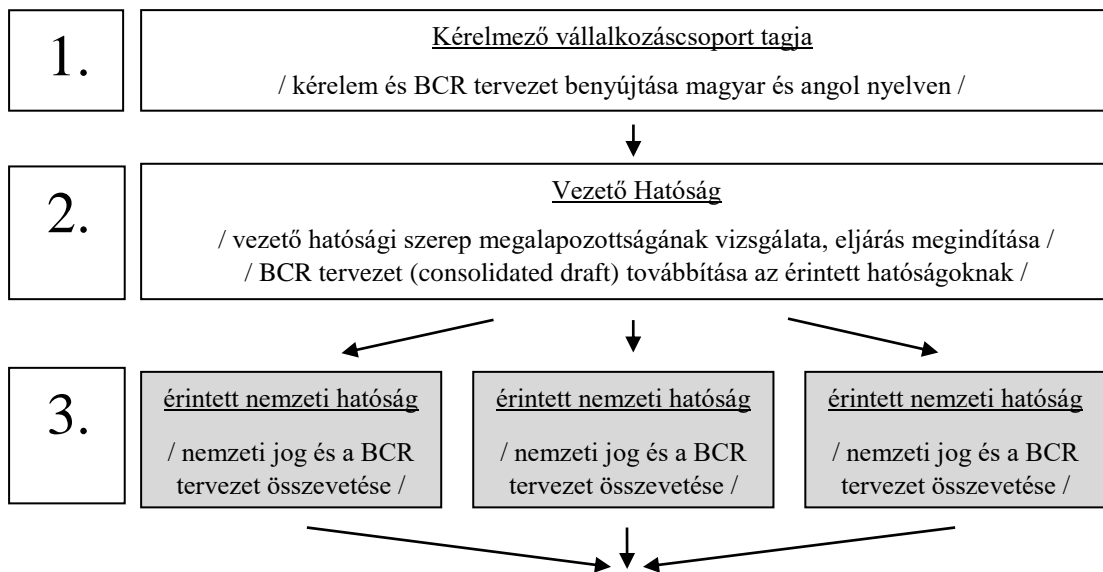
1.

Kérelmező vállalkozáscsoport tagja

/ kérelem és BCR tervezet benyújtása magyar és angol nyelven /

2.

Vezető Hatóság

/ vezető hatósági szerep megalapozottságának vizsgálata, eljárás megindítása /
/ BCR tervezet (consolidated draft) továbbítása az érintett hatóságoknak /

3.

érintett nemzeti hatóság

/ nemzeti jog és a BCR tervezet összevetése /

érintett nemzeti hatóság

/ nemzeti jog és a BCR tervezet összevetése /

érintett nemzeti hatóság

/ nemzeti jog és a BCR tervezet összevetése /